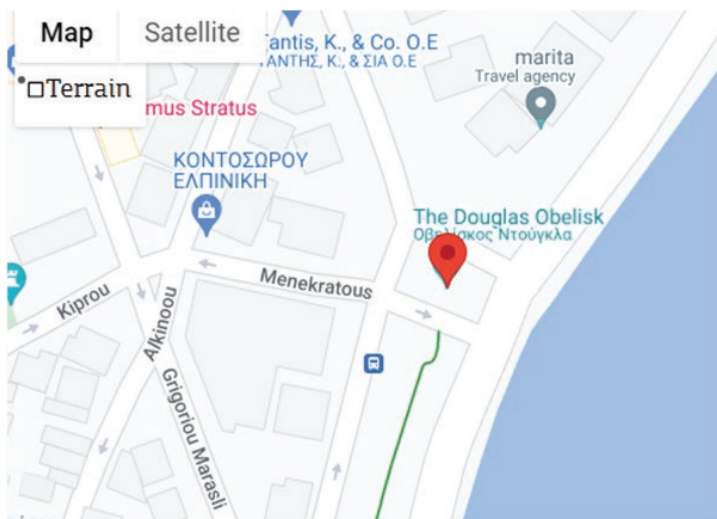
Map
Satellite
☐Terrain
Tantis, K., & Co. O.E
ΤΑΝΤΗΣ, Κ., & ΣΙΑ Ο.Ε
marita
Travel agency
mus Stratus
ΚΟΝΤΟΣΩΡΟΥ
ΕΛΠΙΝΙΚΗ
The Douglas Obelisk
Οβελίσκος Ντούγκλα
Menekratous
Kiprou
Alkinoou
Grigoriou Marasli